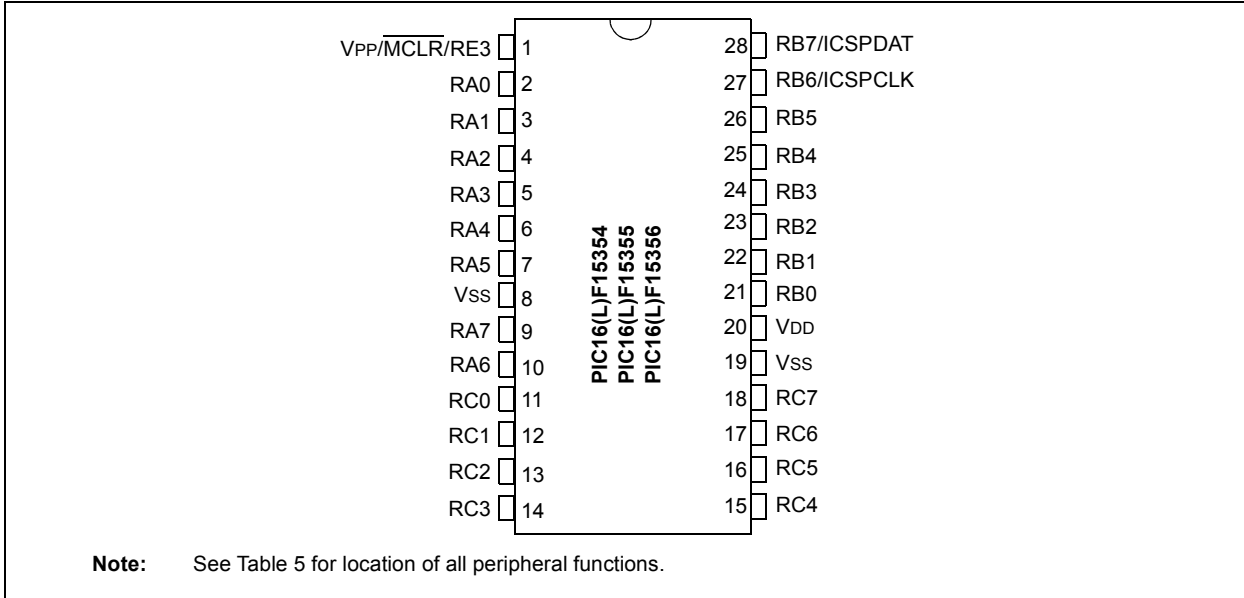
VPP/$\overline{\text{MCLR}}$/RE3 1
RA0 2
RA1 3
RA2 4
RA3 5
RA4 6
RA5 7
VSS 8
RA7 9
RA6 10
RC0 11
RC1 12
RC2 13
RC3 14

28 RB7/ICSPDAT
27 RB6/ICSPCLK
26 RB5
25 RB4
24 RB3
23 RB2
22 RB1
21 RB0
20 VDD
19 VSS
18 RC7
17 RC6
16 RC5
15 RC4

PIC16(L)F15354
PIC16(L)F15355
PIC16(L)F15356

Note: See Table 5 for location of all peripheral functions.